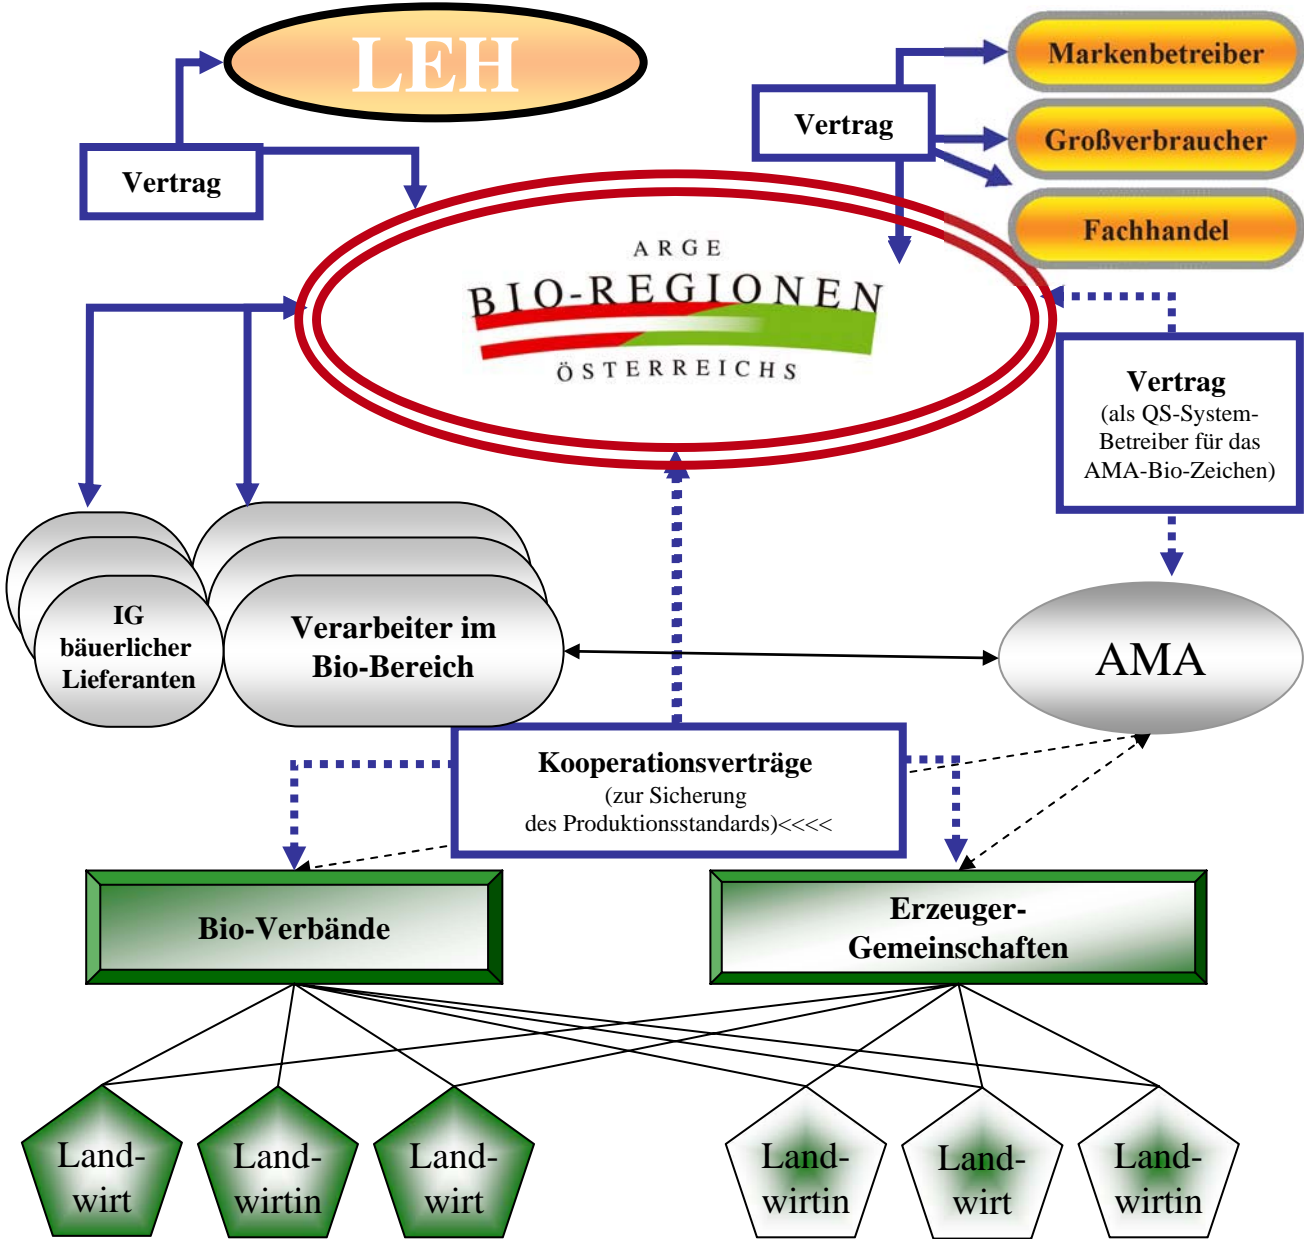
LEH

Vertrag

Markenbetreiber

Vertrag

Großverbraucher

Fachhandel

ARGE
BIO-REGIONEN
ÖSTERREICHS

Vertrag
(als QS-System-Betreiber für das AMA-Bio-Zeichen)

IG bäuerlicher Lieferanten

Verarbeiter im Bio-Bereich

AMA

Kooperationsverträge
(zur Sicherung des Produktionsstandards)<<<<

Bio-Verbände

Erzeuger-Gemeinschaften

Landwirt

Landwirtin

Landwirt

Landwirtin

Landwirt

Landwirtin